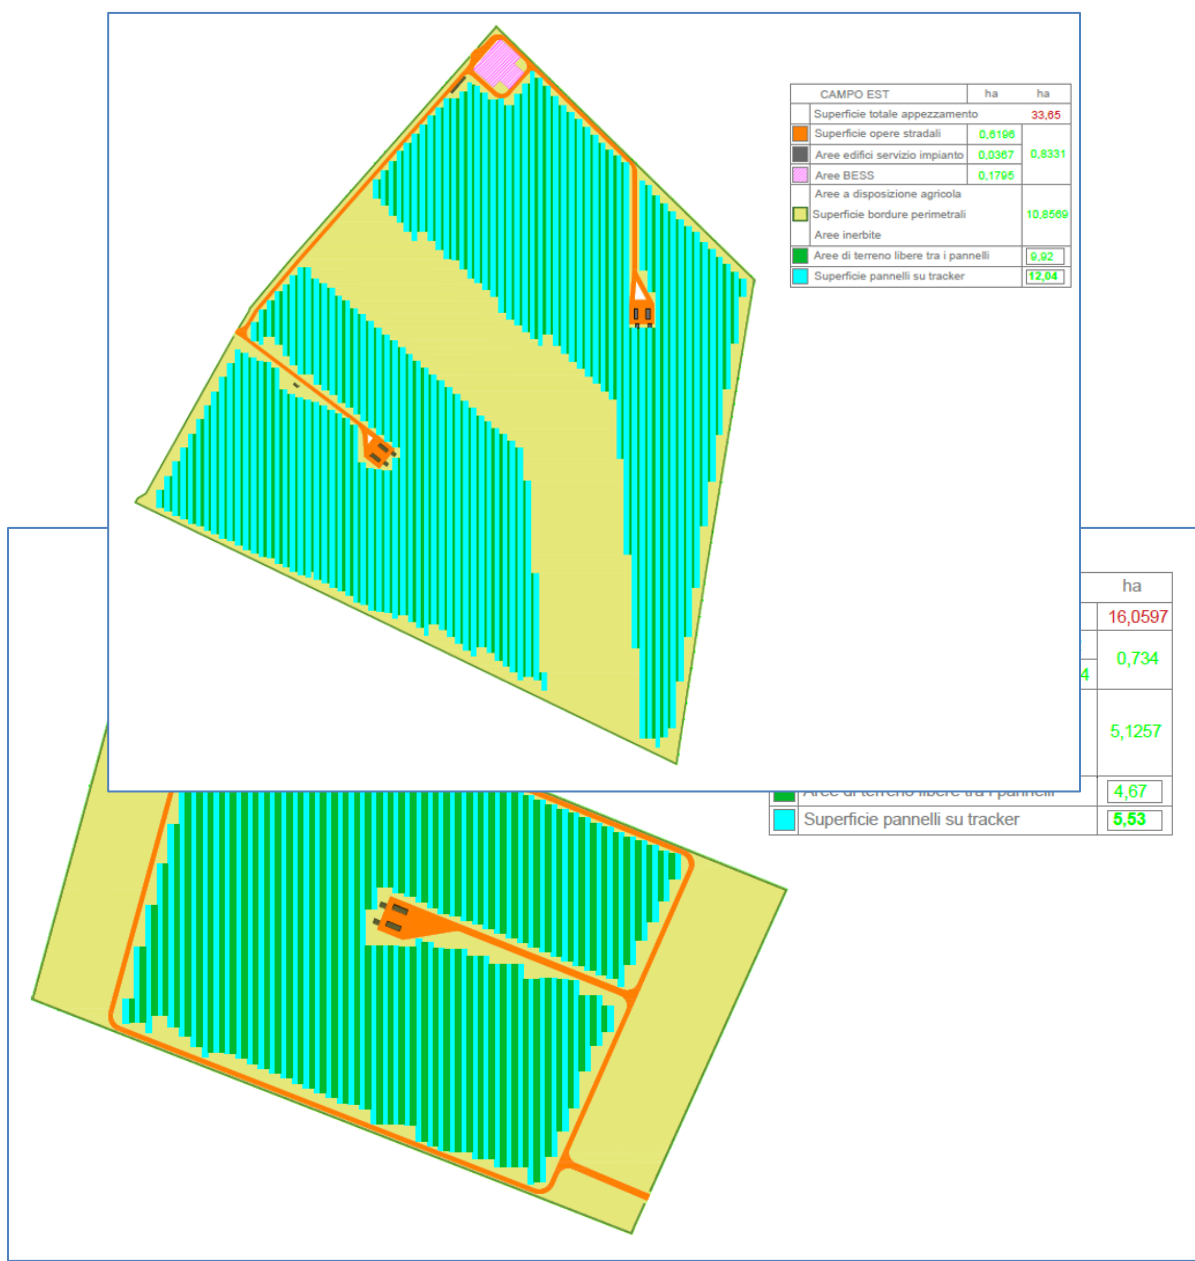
| CAMPO EST | ha | ha |
|---|---|---|
| Superficie totale appezzamento | | 33,65 |
| Superficie opere stradali | 0,6196 | 0,8331 |
| Aree edifici servizio impianto | 0,0367 | |
| Aree BESS | 0,1795 | |
| Aree a disposizione agricola<br>Superficie bordure perimetrali<br>Aree inerbite | | 10,8569 |
| Aree di terreno libere tra i pannelli | | 9,92 |
| Superficie pannelli su tracker | | 12,04 |

| | | ha |
|---|---|---|
| | | 16,0597 |
| | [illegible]4 | 0,734 |
| | | 5,1257 |
| Aree di terreno libere tra i pannelli | | 4,67 |
| Superficie pannelli su tracker | | 5,53 |